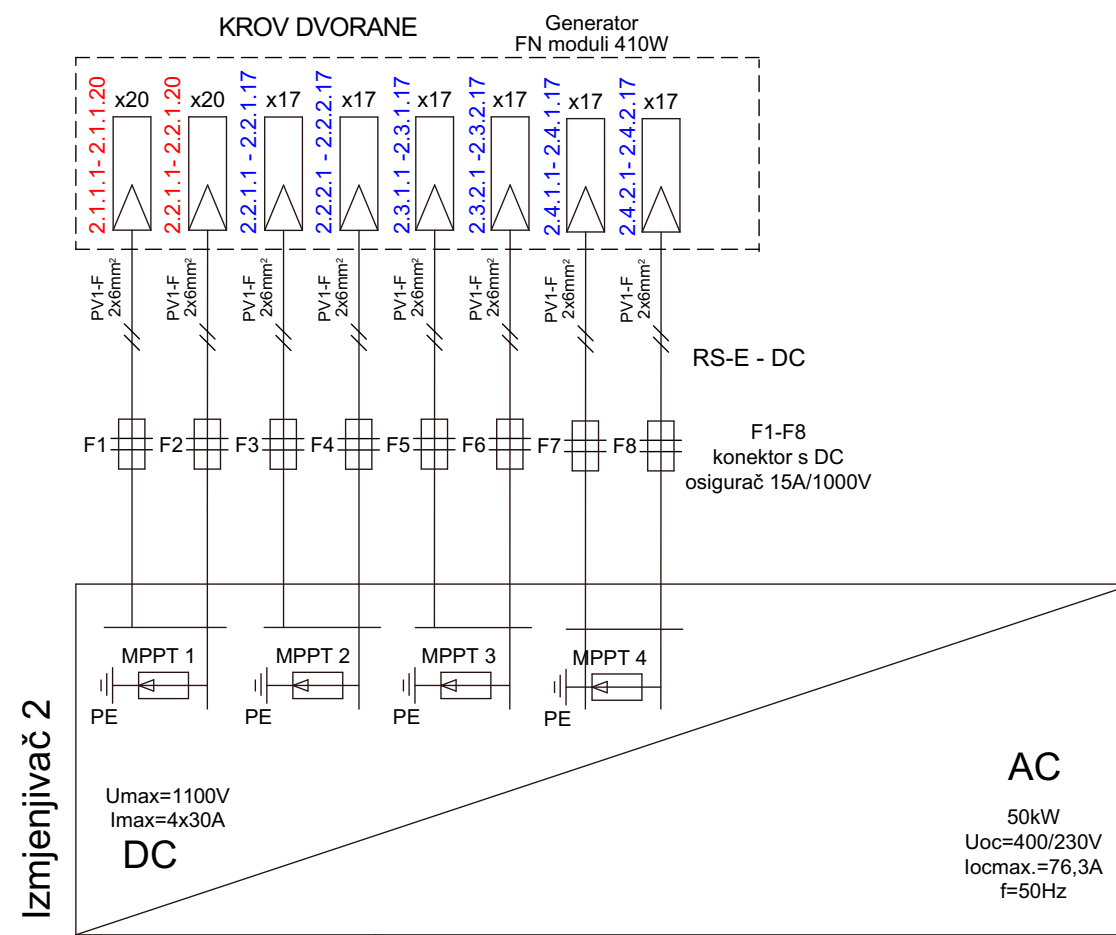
KROV DVORANE

Generator
FN moduli 410W

2.1.1.1- 2.1.1.20 x20
2.2.1.1- 2.2.1.20 x20
2.2.1.1 - 2.2.1.17 x17
2.2.2.1 - 2.2.2.17 x17
2.3.1.1 -2.3.1.17 x17
2.3.2.1 -2.3.2.17 x17
2.4.1.1- 2.4.1.17 x17
2.4.2.1- 2.4.2.17 x17

PV1-F 2x6mm²
PV1-F 2x6mm²
PV1-F 2x6mm²
PV1-F 2x6mm²
PV1-F 2x6mm²
PV1-F 2x6mm²
PV1-F 2x6mm²
PV1-F 2x6mm²

RS-E - DC

F1 F2 F3 F4 F5 F6 F7 F8

F1-F8
konektor s DC
osigurač 15A/1000V

MPPT 1
PE
MPPT 2
PE
MPPT 3
PE
MPPT 4
PE

Izmjenjivač 2

Umax=1100V
Imax=4x30A
DC

AC
50kW
Uoc=400/230V
Iocmax.=76,3A
f=50Hz